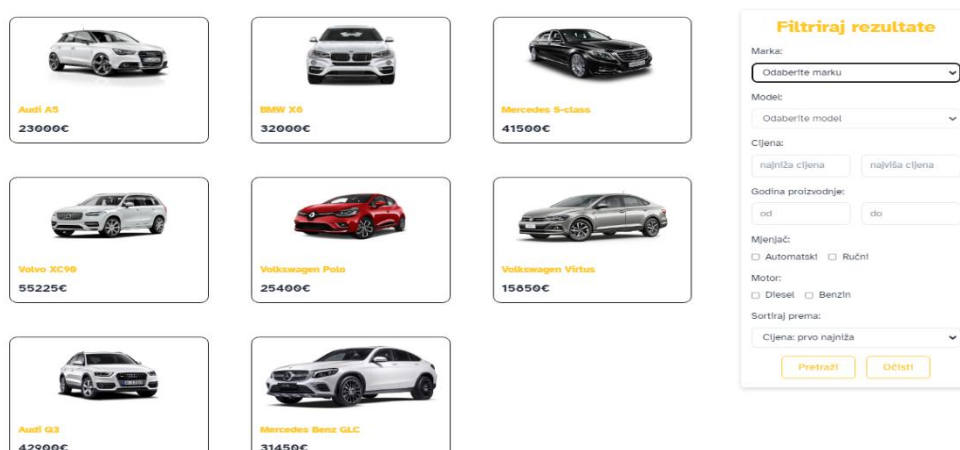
Audi A5
23000€

BMW X6
32000€

Mercedes S-class
41500€

Volvo XC90
55225€

Volkswagen Polo
25400€

Volkswagen Virtus
15650€

Audi Q3
42990€

Mercedes Benz GLC
31450€

Filtriraj rezultate

Marka:
Odaberite marku

Model:
Odaberite model

Cijena:
najniža cijena
najviša cijena

Godina proizvodnje:
od
do

Mjenjač:
Automatski
Ručni

Motor:
Diesel
Benzin

Sortiraj prema:
Cijena: prvo najniža

Pretraži
Očisti